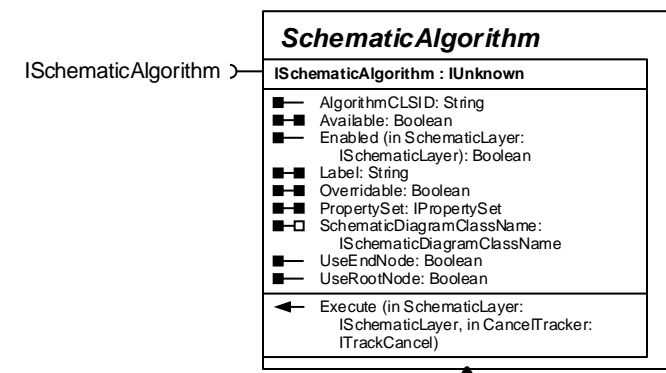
SchematicAlgorithm

ISchematicAlgorithm

ISchematicAlgorithm : IUnknown

AlgorithmCLSID: String
Available: Boolean
Enabled (in SchematicLayer: ISchematicLayer): Boolean
Label: String
Overridable: Boolean
PropertySet: IPropertySet
SchematicDiagramClassName: ISchematicDiagramClassName
UseEndNode: Boolean
UseRootNode: Boolean

Execute (in SchematicLayer: ISchematicLayer, in CancelTracker: ITrackCancel)